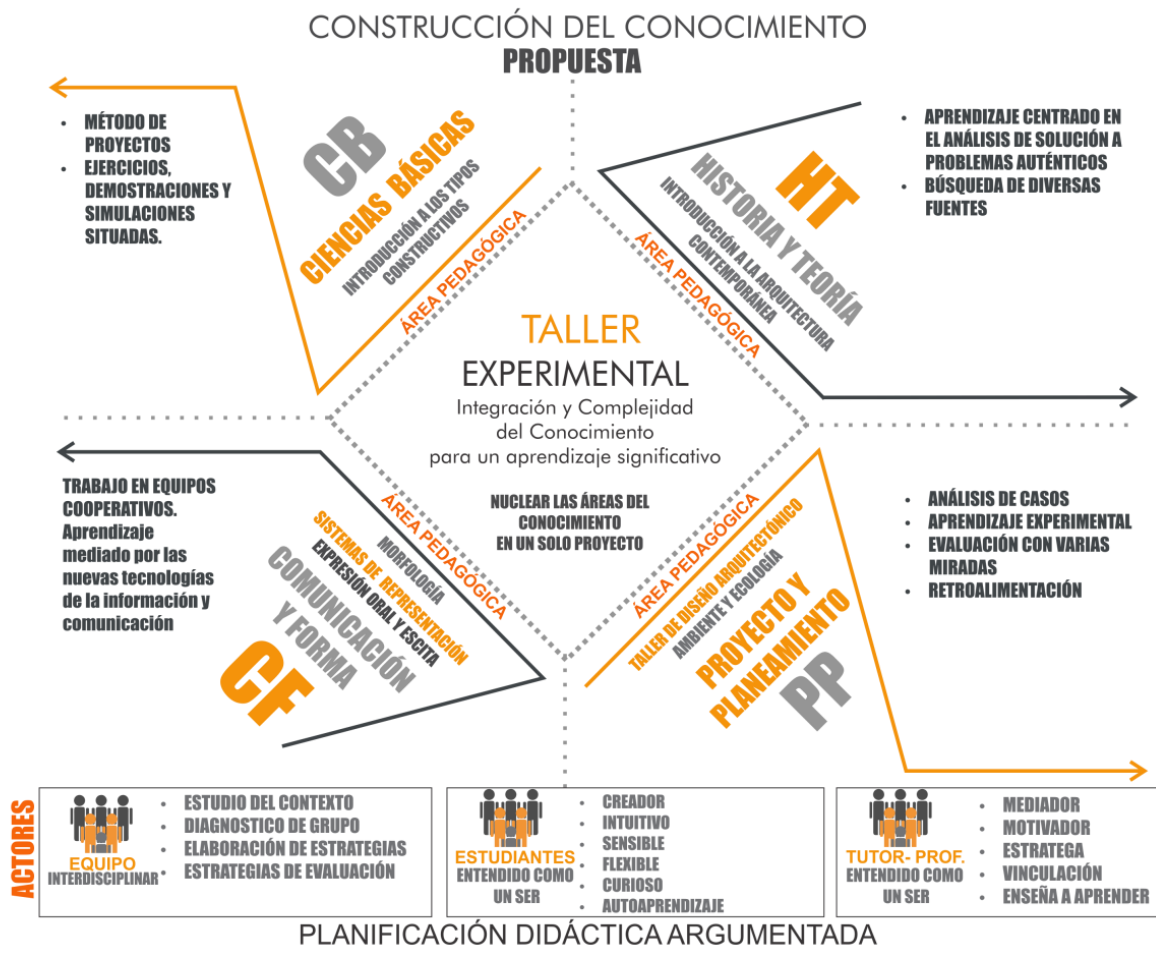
CONSTRUCCIÓN DEL CONOCIMIENTO
PROPUESTA

- MÉTODO DE PROYECTOS
- EJERCICIOS, DEMOSTRACIONES Y SIMULACIONES SITUADAS.

CB
CIENCIAS BÁSICAS
INTRODUCCIÓN A LOS TIPOS CONSTRUCTIVOS
ÁREA PEDAGÓGICA

- APRENDIZAJE CENTRADO EN EL ANÁLISIS DE SOLUCIÓN A PROBLEMAS AUTÉNTICOS
- BÚSQUEDA DE DIVERSAS FUENTES

HT
HISTORIA Y TEORÍA
INTRODUCCIÓN A LA ARQUITECTURA CONTEMPORÁNEA
ÁREA PEDAGÓGICA

TALLER
EXPERIMENTAL
Integración y Complejidad del Conocimiento para un aprendizaje significativo

NUCLEAR LAS ÁREAS DEL CONOCIMIENTO EN UN SOLO PROYECTO

TRABAJO EN EQUIPOS COOPERATIVOS. Aprendizaje mediado por las nuevas tecnologías de la información y comunicación

ÁREA PEDAGÓGICA
MORFOLOGÍA
SISTEMAS DE REPRESENTACIÓN
EXPRESIÓN ORAL Y ESCITA
COMUNICACIÓN Y FORMA
CF

- ANÁLISIS DE CASOS
- APRENDIZAJE EXPERIMENTAL
- EVALUACIÓN CON VARIAS MIRADAS
- RETROALIMENTACIÓN

ÁREA PEDAGÓGICA
TALLER DE DISEÑO ARQUITECTÓNICO
AMBIENTE Y ECOLOGÍA
PROYECTO Y PLANEAMIENTO
PP

ACTORES

EQUIPO INTERDISCIPLINAR
- ESTUDIO DEL CONTEXTO
- DIAGNOSTICO DE GRUPO
- ELABORACIÓN DE ESTRATEGIAS
- ESTRATEGIAS DE EVALUACIÓN

ESTUDIANTES ENTENDIDO COMO UN SER
- CREADOR
- INTUITIVO
- SENSIBLE
- FLEXIBLE
- CURIOSO
- AUTOAPRENDIZAJE

TUTOR- PROF. ENTENDIDO COMO UN SER
- MEDIADOR
- MOTIVADOR
- ESTRATEGA
- VINCULACIÓN
- ENSEÑA A APRENDER

PLANIFICACIÓN DIDÁCTICA ARGUMENTADA